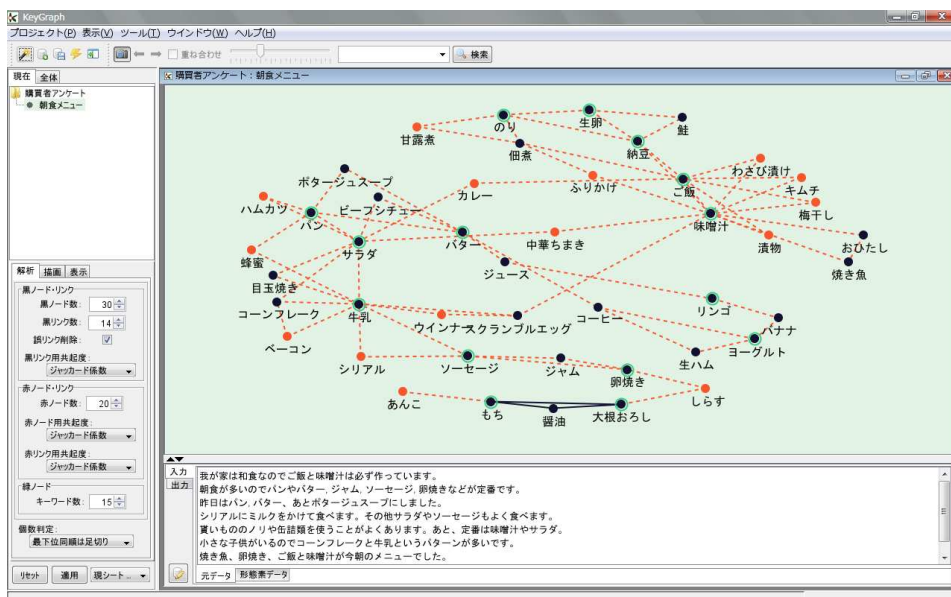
KeyGraph
プロジェクト(P) 表示(V) ツール(T) ウインドウ(W) ヘルプ(H)
重ね合わせ
検索
現在 全体
購買者アンケート
朝食メニュー
購買者アンケート：朝食メニュー

のり
生卵
鮭
甘露煮
佃煮
納豆
わさび漬け
ボタージュスープ
ふりかけ
ご飯
キムチ
カレー
ハムカツ
ビーフシチュー
梅干し
パン
味噌汁
バター
中華ちまき
漬物
おひたし
サラダ
蜂蜜
焼き魚
ジュース
目玉焼き
リンゴ
コーンフレーク
牛乳
コーヒー
バナナ
ウインナー
スクランブルエッグ
ベーコン
ヨーグルト
生ハム
シリアル
ソーセージ
ジャム
卵焼き
しらす
あんこ
もち
大根おろし
醤油

解析 描画 表示
黒ノード・リンク
黒ノード数： 30
黒リンク数： 14
誤リンク削除：
黒リンク用共起度：
ジャッカード係数
赤ノード・リンク
赤ノード数： 20
赤ノード用共起度：
ジャッカード係数
赤リンク用共起度：
ジャッカード係数
緑ノード
キーワード数： 15
個数判定：
最下位同順は足切り
リセット 適用 現シート...

入力
出力
我が家は和食なのでご飯と味噌汁は必ず作っています。
朝食が多いのでパンやバター，ジャム，ソーセージ，卵焼きなどが定番です。
昨日はパン，バター，あとポタージュスープにしました。
シリアルにミルクをかけて食べます。その他サラダやソーセージもよく食べます。
貰いもののノリや缶詰類を使うことがよくあります。あと，定番は味噌汁やサラダ。
小さな子供がいるのでコーンフレークと牛乳というパターンが多いです。
焼き魚，卵焼き，ご飯と味噌汁が今朝のメニューでした。
元データ 形態素データ